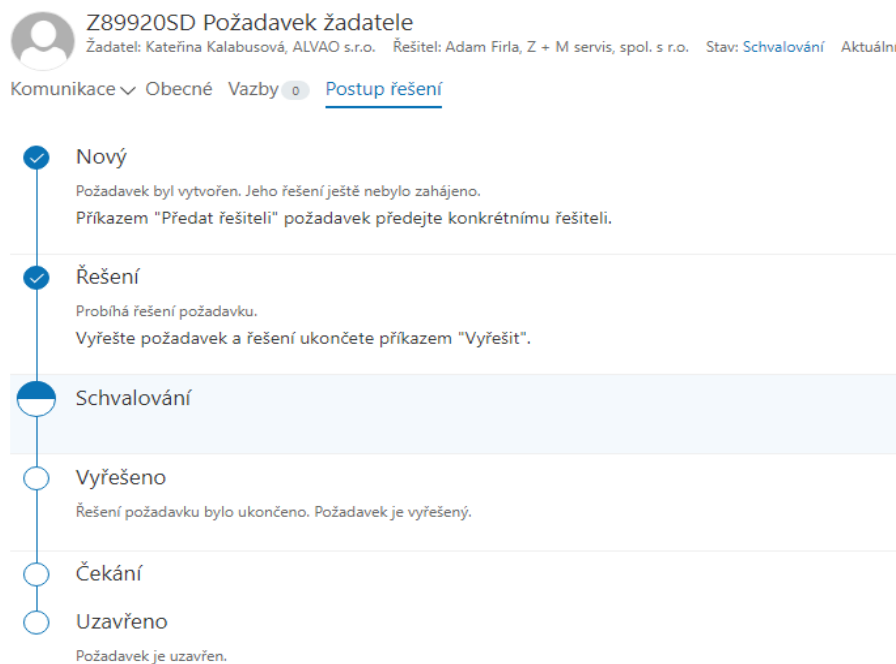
Z89920SD Požadavek žadatele

Žadatel: Kateřina Kalabusová, ALVAO s.r.o. Řešitel: Adam Firla, Z + M servis, spol. s r.o. Stav: Schvalování Aktuální

Komunikace Obecné Vazby 0 Postup řešení

Nový

Požadavek byl vytvořen. Jeho řešení ještě nebylo zahájeno.

Příkazem "Předat řešiteli" požadavek předejte konkrétnímu řešiteli.

Řešení

Probíhá řešení požadavku.

Vyřešte požadavek a řešení ukončete příkazem "Vyřešit".

Schvalování

Vyřešeno

Řešení požadavku bylo ukončeno. Požadavek je vyřešený.

Čekání

Uzavřeno

Požadavek je uzavřen.